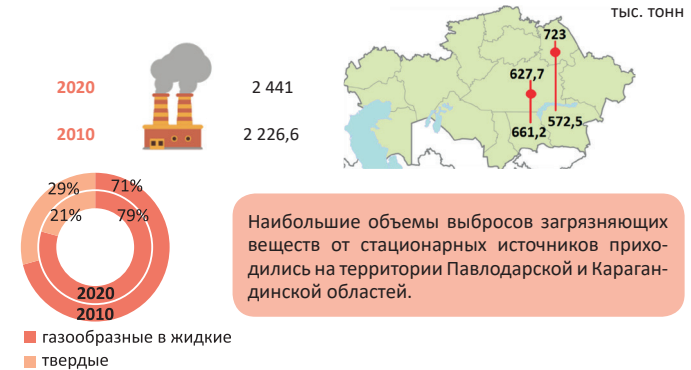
тыс. тонн

2020 2 441

2010 2 226,6

723

627,7

661,2

572,5

29%

71%

21%

79%

2020

2010

газообразные в жидкие

твердые

Наибольшие объемы выбросов загрязняющих веществ от стационарных источников приходились на территории Павлодарской и Карагандинской областей.